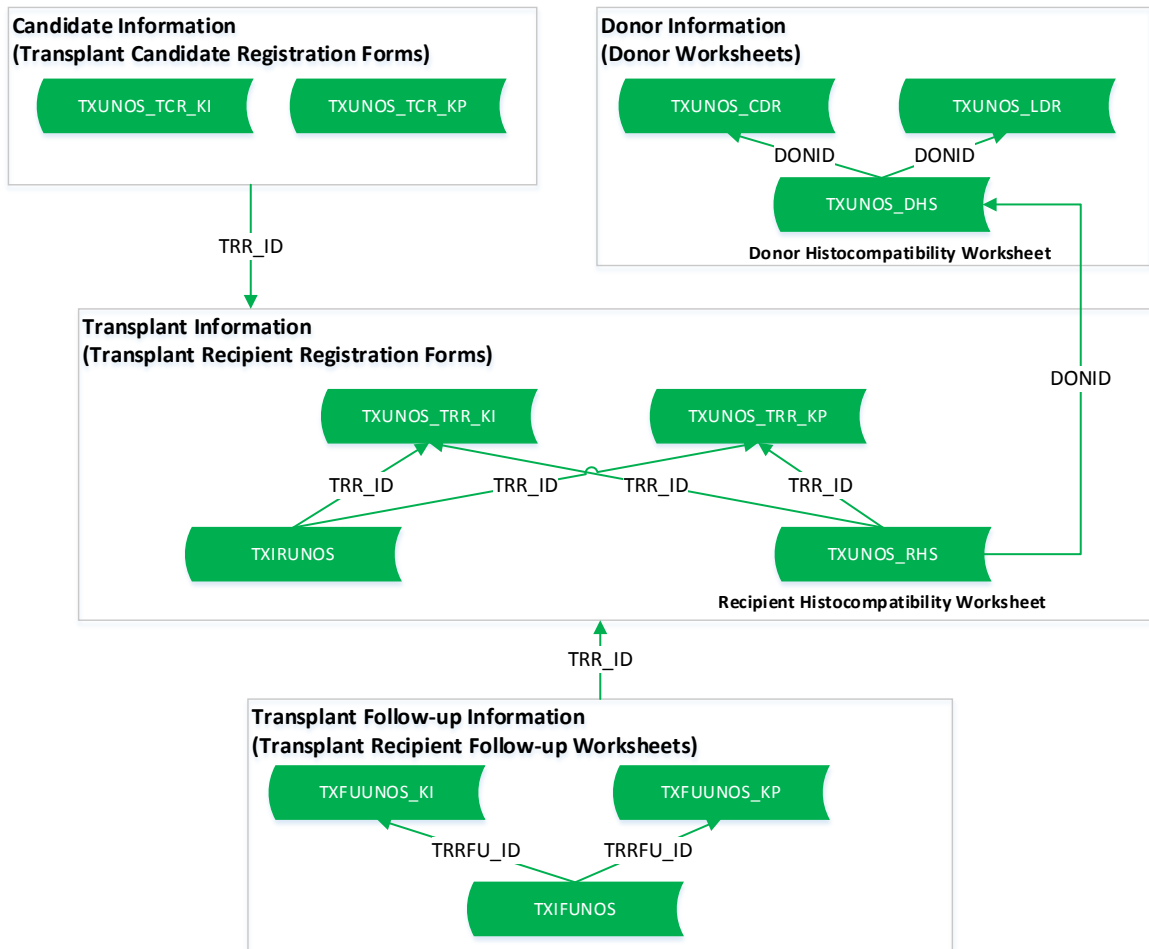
Candidate Information
(Transplant Candidate Registration Forms)

TXUNOS_TCR_KI

TXUNOS_TCR_KP

Donor Information
(Donor Worksheets)

TXUNOS_CDR

TXUNOS_LDR

DONID

DONID

TXUNOS_DHS

Donor Histocompatibility Worksheet

TRR_ID

DONID

Transplant Information
(Transplant Recipient Registration Forms)

TXUNOS_TRR_KI

TXUNOS_TRR_KP

TRR_ID

TRR_ID

TRR_ID

TRR_ID

TXIRUNOS

TXUNOS_RHS

Recipient Histocompatibility Worksheet

TRR_ID

Transplant Follow-up Information
(Transplant Recipient Follow-up Worksheets)

TXFUUNOS_KI

TXFUUNOS_KP

TRRFU_ID

TRRFU_ID

TXIFUNOS